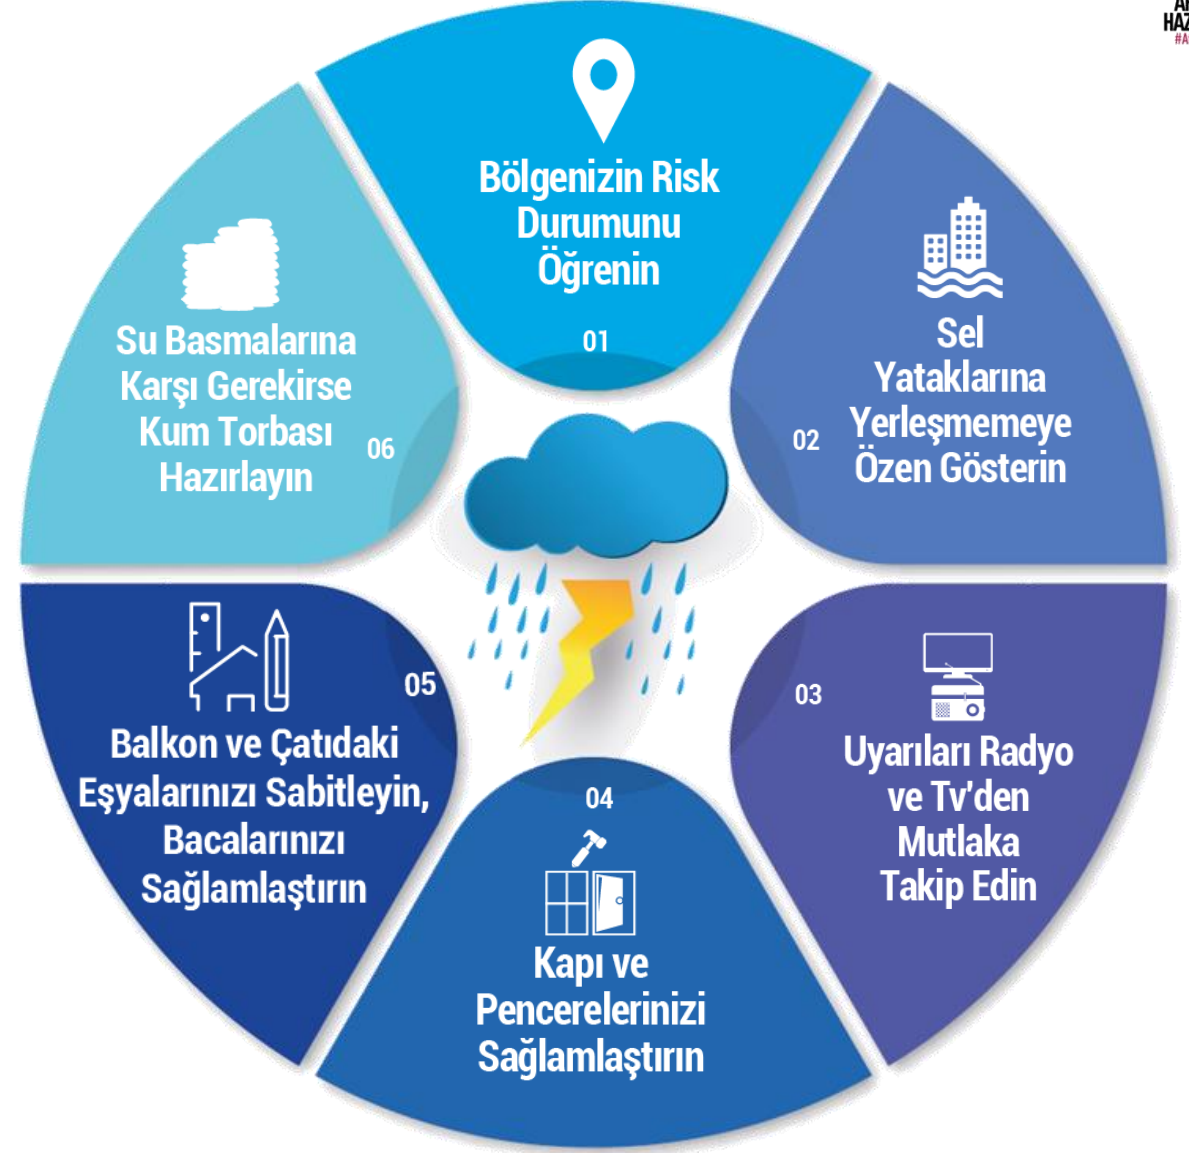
A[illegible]
HAZ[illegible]
#A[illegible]

Bölgenizin Risk Durumunu Öğrenin
01

Sel Yataklarına Yerleşmemeye Özen Gösterin
02

03
Uyarıları Radyo ve Tv'den Mutlaka Takip Edin

04
Kapı ve Pencerelerinizi Sağlamlaştırın

05
Balkon ve Çatıdaki Eşyalarınızı Sabitleyin, Bacalarınızı Sağlamlaştırın

Su Basmalarına Karşı Gerekirse Kum Torbası Hazırlayın
06